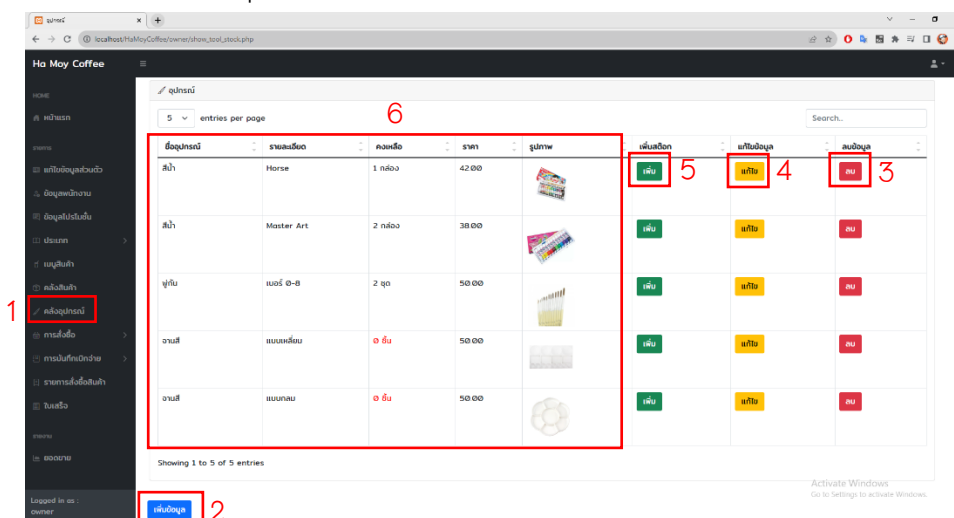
อุปกรณ์
localhost/HaMoyCoffee/owner/show_tool_stock.php

Ha Moy Coffee

HOME
หน้าแรก
ข้อมูล
แก้ไขข้อมูลส่วนตัว
ข้อมูลพนักงาน
ข้อมูลโปรโมชั่น
ประเภท
เมนูสินค้า
คลังสินค้า
คลังอุปกรณ์
การสั่งซื้อ
การบันทึกเบิกจ่าย
รายการสั่งซื้อสินค้า
ใบเสร็จ
รายงาน
ยอดขาย

Logged in as :
owner

อุปกรณ์

5 entries per page

Search...

6

| ชื่ออุปกรณ์ | รายละเอียด | คงเหลือ | ราคา | รูปภาพ | เพิ่มสต็อก | แก้ไขข้อมูล | ลบข้อมูล |
|---|---|---|---|---|---|---|---|
| สีน้ำ | Horse | 1 กล่อง | 42.00 | | เพิ่ม | แก้ไข | ลบ |
| สีน้ำ | Master Art | 2 กล่อง | 38.00 | | เพิ่ม | แก้ไข | ลบ |
| พู่กัน | เบอร์ 0-8 | 2 ชุด | 50.00 | | เพิ่ม | แก้ไข | ลบ |
| จานสี | แบบเหลี่ยม | 0 ชิ้น | 50.00 | | เพิ่ม | แก้ไข | ลบ |
| จานสี | แบบกลม | 0 ชิ้น | 50.00 | | เพิ่ม | แก้ไข | ลบ |

5 4 3

1

Showing 1 to 5 of 5 entries

เพิ่มข้อมูล 2

Activate Windows
Go to Settings to activate Windows.